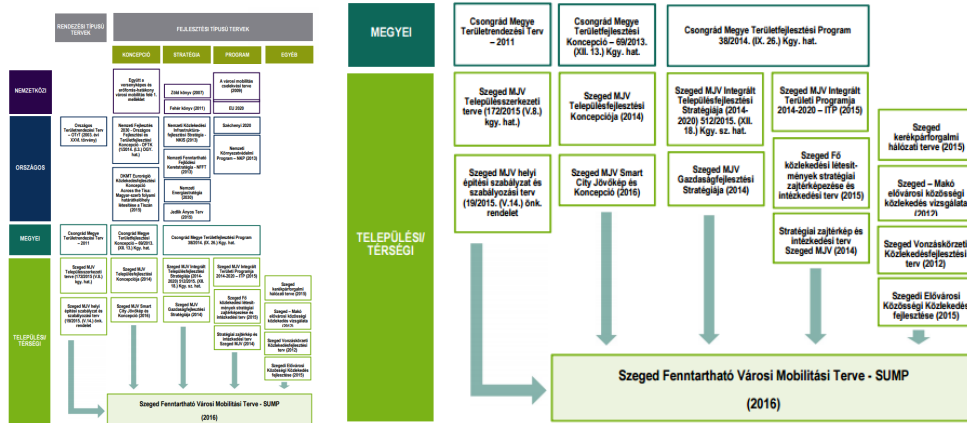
RENDEZÉSI TÍPUSÚ TERVEK

FEJLESZTÉSI TÍPUSÚ TERVEK

KONCEPCIÓ

STRATÉGIA

PROGRAM

EGYÉB

NEMZETKÖZI

Együtt a versenyképes és erőforrás-hatékony városi mobilitás felé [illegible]

Zöld könyv (2007)

Fehér könyv (2011)

A városi mobilitás cselekvési terve (2009)

EU 2020

ORSZÁGOS

Országos Területrendezési Terv – OTrT (2003. évi XXVI. törvény)

Nemzeti Fejlesztés 2030 - Országos Fejlesztési és Területfejlesztési Koncepció - OFTK (1/2014. (I.3.) OGY. hat.)

Nemzeti Közlekedési Infrastruktúra-fejlesztési Stratégia - NKIS (2013)

Széchenyi 2020

Nemzeti Környezetvédelmi Program – NKP (2013)

Nemzeti Fenntartható Fejlődési Keretstratégia - NFFT (2013)

DKMT Eurorégió Közlekedésfejlesztési Koncepció Across the Tisza Magyar-szerb folyami határátkelőhely létesítése a Tiszán (2015)

Nemzeti Energiastratégia (2030)

Jedlik Ányos Terv (2013)

MEGYEI

Csongrád Megye Területrendezési Terv – 2011

Csongrád Megye Területfejlesztési Koncepció – 69/2013. (XII. 13.) Kgy. hat.

Csongrád Megye Területfejlesztési Program 38/2014. (IX. 26.) Kgy. hat.

TELEPÜLÉSI/ TÉRSÉGI

Szeged MJV Településszerkezeti terve (172/2015 (V.8.) kgy. hat.)

Szeged MJV Településfejlesztési Koncepciója (2014)

Szeged MJV Integrált Településfejlesztési Stratégiája (2014-2020) 512/2015. (XII. 18.) Kgy. sz. hat.

Szeged MJV Integrált Területi Programja 2014-2020 – ITP (2015)

Szeged kerékpárforgalmi hálózati terve (2015)

Szeged MJV helyi építési szabályzat és szabályozási terv (19/2015. (V.14.) önk. rendelet

Szeged MJV Smart City Jövőkép és Koncepció (2016)

Szeged MJV Gazdaságfejlesztési Stratégiája (2014)

Szeged Fő közlekedési létesítmények stratégiai zajtérképezése és intézkedési terv (2015)

Szeged – Makó elővárosi közösségi közlekedés vizsgálata (2012)

Stratégiai zajtérkép és intézkedési terv Szeged MJV (2014)

Szeged Vonzáskörzeti Közlekedésfejlesztési terv (2012)

Szegedi Elővárosi Közösségi Közlekedés fejlesztése (2015)

Szeged Fenntartható Városi Mobilitási Terve - SUMP

(2016)

MEGYEI

Csongrád Megye Területrendezési Terv – 2011

Csongrád Megye Területfejlesztési Koncepció – 69/2013. (XII. 13.) Kgy. hat.

Csongrád Megye Területfejlesztési Program 38/2014. (IX. 26.) Kgy. hat.

TELEPÜLÉSI/ TÉRSÉGI

Szeged MJV Településszerkezeti terve (172/2015 (V.8.) kgy. hat.)

Szeged MJV Településfejlesztési Koncepciója (2014)

Szeged MJV Integrált Településfejlesztési Stratégiája (2014-2020) 512/2015. (XII. 18.) Kgy. sz. hat.

Szeged MJV Integrált Területi Programja 2014-2020 – ITP (2015)

Szeged kerékpárforgalmi hálózati terve (2015)

Szeged MJV helyi építési szabályzat és szabályozási terv (19/2015. (V.14.) önk. rendelet

Szeged MJV Smart City Jövőkép és Koncepció (2016)

Szeged MJV Gazdaságfejlesztési Stratégiája (2014)

Szeged Fő közlekedési létesítmények stratégiai zajtérképezése és intézkedési terv (2015)

Szeged – Makó elővárosi közösségi közlekedés vizsgálata (2012)

Stratégiai zajtérkép és intézkedési terv Szeged MJV (2014)

Szeged Vonzáskörzeti Közlekedésfejlesztési terv (2012)

Szegedi Elővárosi Közösségi Közlekedés fejlesztése (2015)

Szeged Fenntartható Városi Mobilitási Terve - SUMP

(2016)